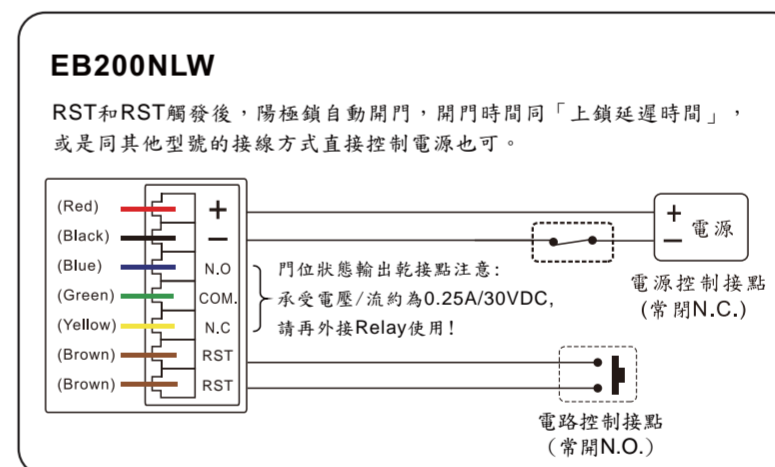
EB200NLW

RST和RST觸發後，陽極鎖自動開門，開門時間同「上鎖延遲時間」，或是同其他型號的接線方式直接控制電源也可。

(Red)
(Black)
(Blue)
(Green)
(Yellow)
(Brown)
(Brown)

+
−
N.O
COM.
N.C
RST
RST

門位狀態輸出乾接點注意：
承受電壓/流約為0.25A/30VDC，
請再外接Relay使用！

+
−
電源

電源控制接點
(常閉N.C.)

電路控制接點
(常開N.O.)